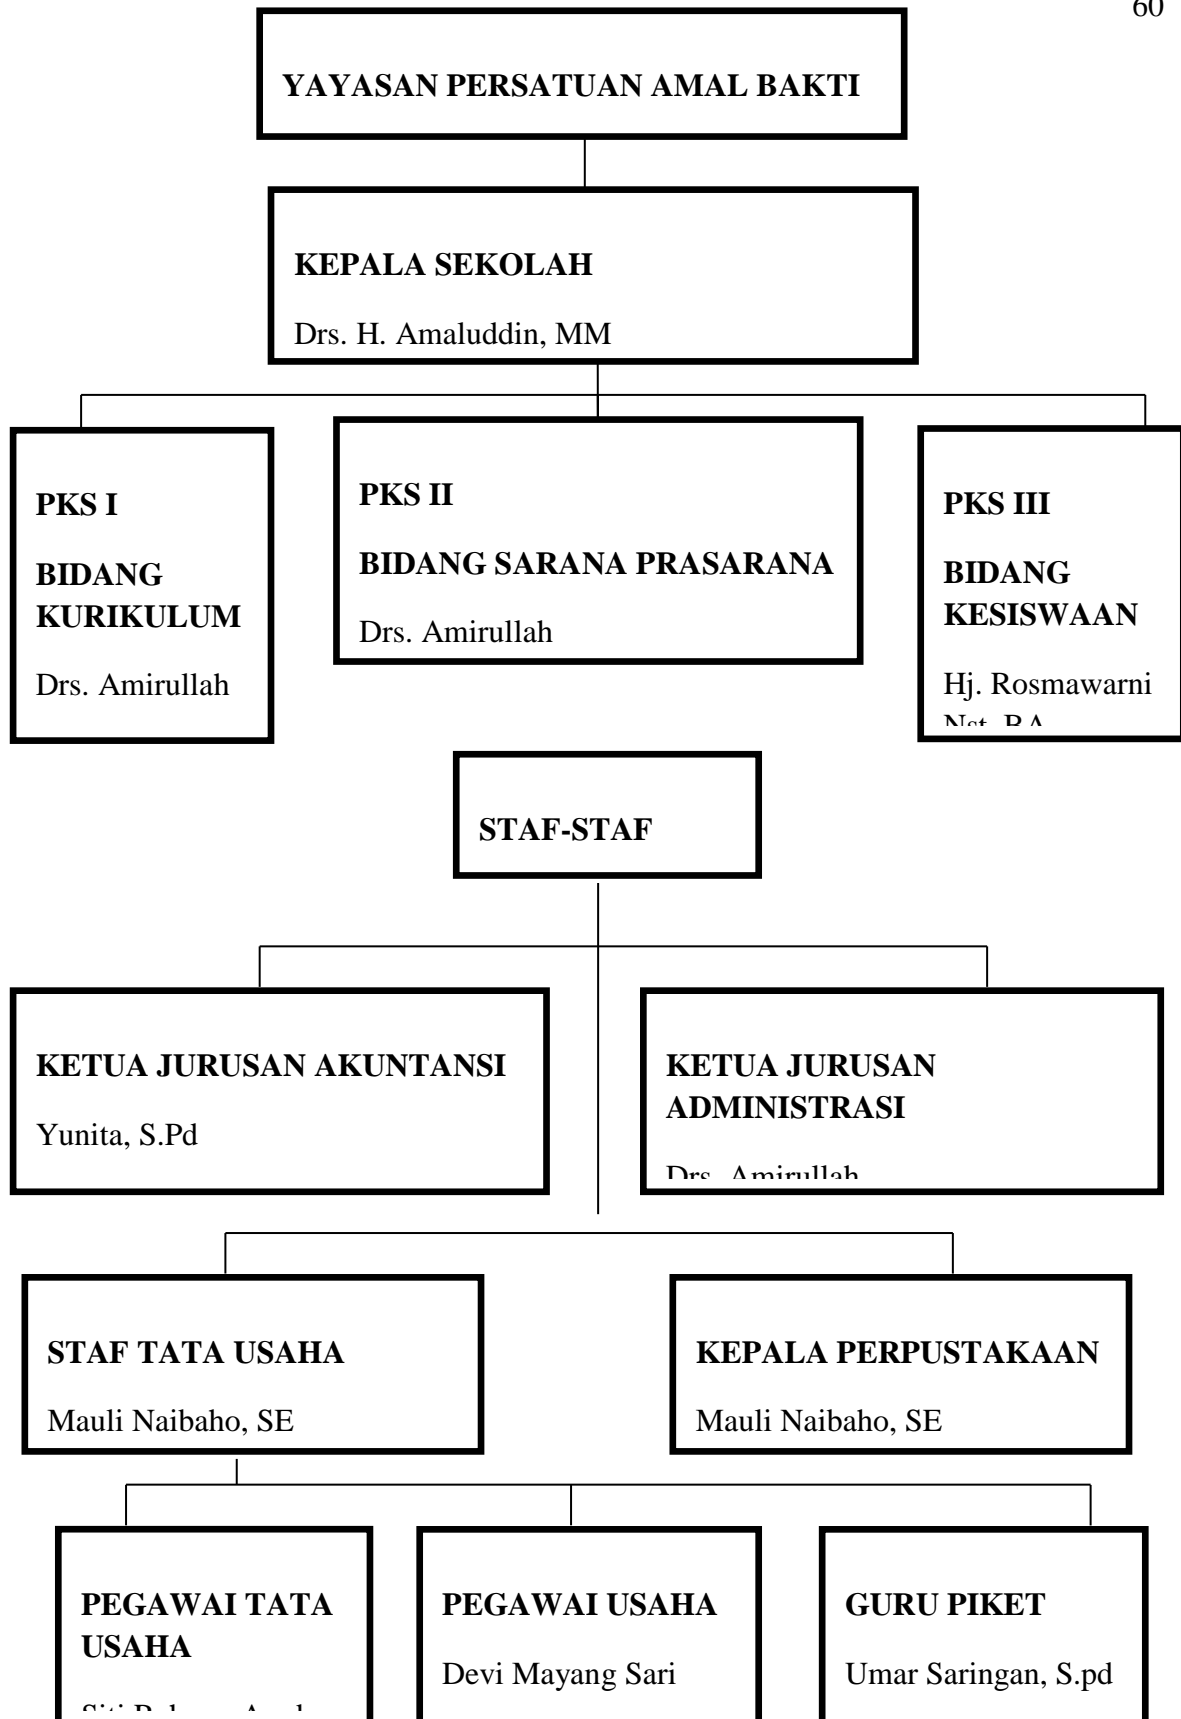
60

YAYASAN PERSATUAN AMAL BAKTI

KEPALA SEKOLAH

Drs. H. Amaluddin, MM

PKS I

BIDANG KURIKULUM

Drs. Amirullah

PKS II

BIDANG SARANA PRASARANA

Drs. Amirullah

PKS III

BIDANG KESISWAAN

Hj. Rosmawarni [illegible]

STAF-STAF

KETUA JURUSAN AKUNTANSI

Yunita, S.Pd

KETUA JURUSAN ADMINISTRASI

Drs. Amirullah

STAF TATA USAHA

Mauli Naibaho, SE

KEPALA PERPUSTAKAAN

Mauli Naibaho, SE

PEGAWAI TATA USAHA

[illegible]

PEGAWAI USAHA

Devi Mayang Sari

GURU PIKET

Umar Saringan, S.pd